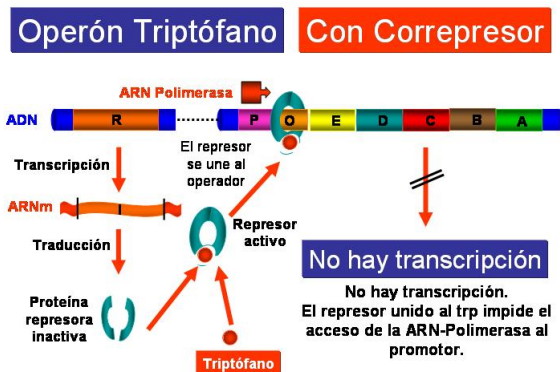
Operón Triptófano

Con Correpresor

ARN Polimerasa

ADN

R

P

O

E

D

C

B

A

Transcripción

El represor se une al operador

ARNm

Traducción

Represor activo

Proteína represora inactiva

Triptófano

No hay transcripción

No hay transcripción. El represor unido al trp impide el acceso de la ARN-Polimerasa al promotor.